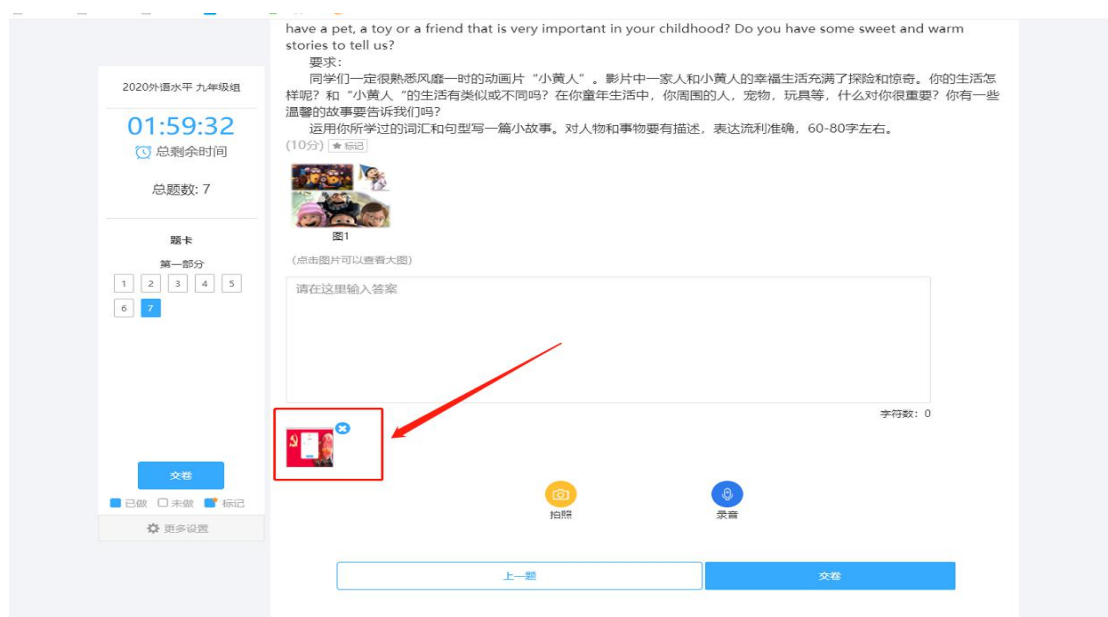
2020外语水平 九年级组

01:59:32

总剩余时间

总题数: 7

题卡

第一部分

1 2 3 4 5

6 7

交卷

已做 未做 标记

更多设置

have a pet, a toy or a friend that is very important in your childhood? Do you have some sweet and warm stories to tell us?

要求:

同学们一定很熟悉风靡一时的动画片“小黄人”。影片中一家人和小黄人的幸福生活充满了探险和惊奇。你的生活怎样呢？和“小黄人”的生活有类似或不同吗？在你童年生活中，你周围的人，宠物，玩具等，什么对你很重要？你有一些温馨的故事要告诉我们吗？

运用你所学过的词汇和句型写一篇小故事。对人物和事物要有描述，表达流利准确，60-80字左右。

(10分) 标记

图1

(点击图片可以查看大图)

请在这里输入答案

字符数: 0

拍照

录音

上一题

交卷